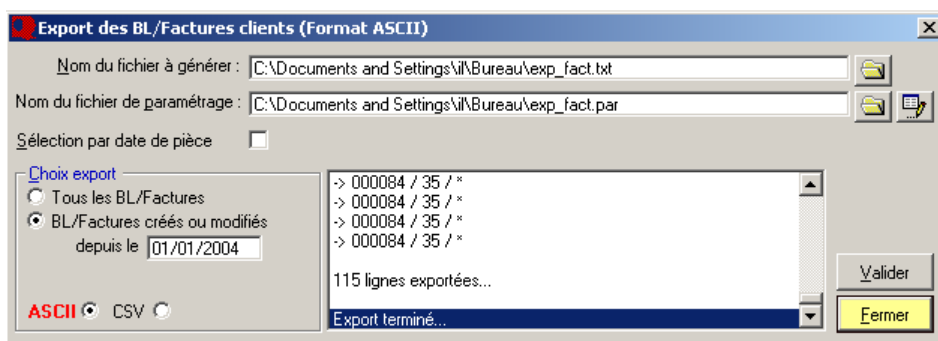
Export des BL/Factures clients (Format ASCII)

Nom du fichier à générer : C:\Documents and Settings\il\Bureau\exp_fact.txt

Nom du fichier de paramétrage : C:\Documents and Settings\il\Bureau\exp_fact.par

Sélection par date de pièce

Choix export
Tous les BL/Factures
BL/Factures créés ou modifiés
depuis le 01/01/2004

ASCII CSV

-> 000084 / 35 / *
-> 000084 / 35 / *
-> 000084 / 35 / *
-> 000084 / 35 / *

115 lignes exportées...

Export terminé...

Valider

Fermer